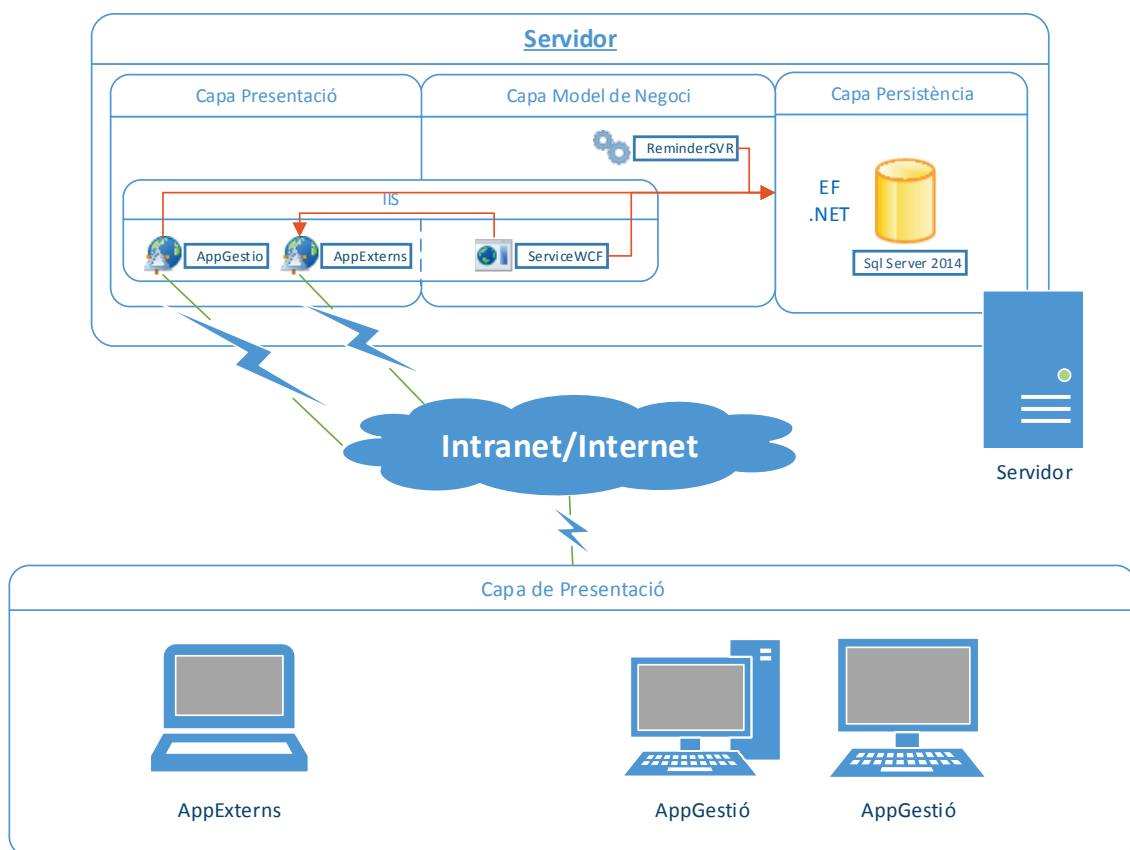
Servidor

Capa Presentació

Capa Model de Negoci

Capa Persistència

ReminderSVR

IIS

EF .NET

AppGestio

AppExterns

ServiceWCF

Sql Server 2014

Intranet/Internet

Servidor

Capa de Presentació

AppExterns

AppGestió

AppGestió